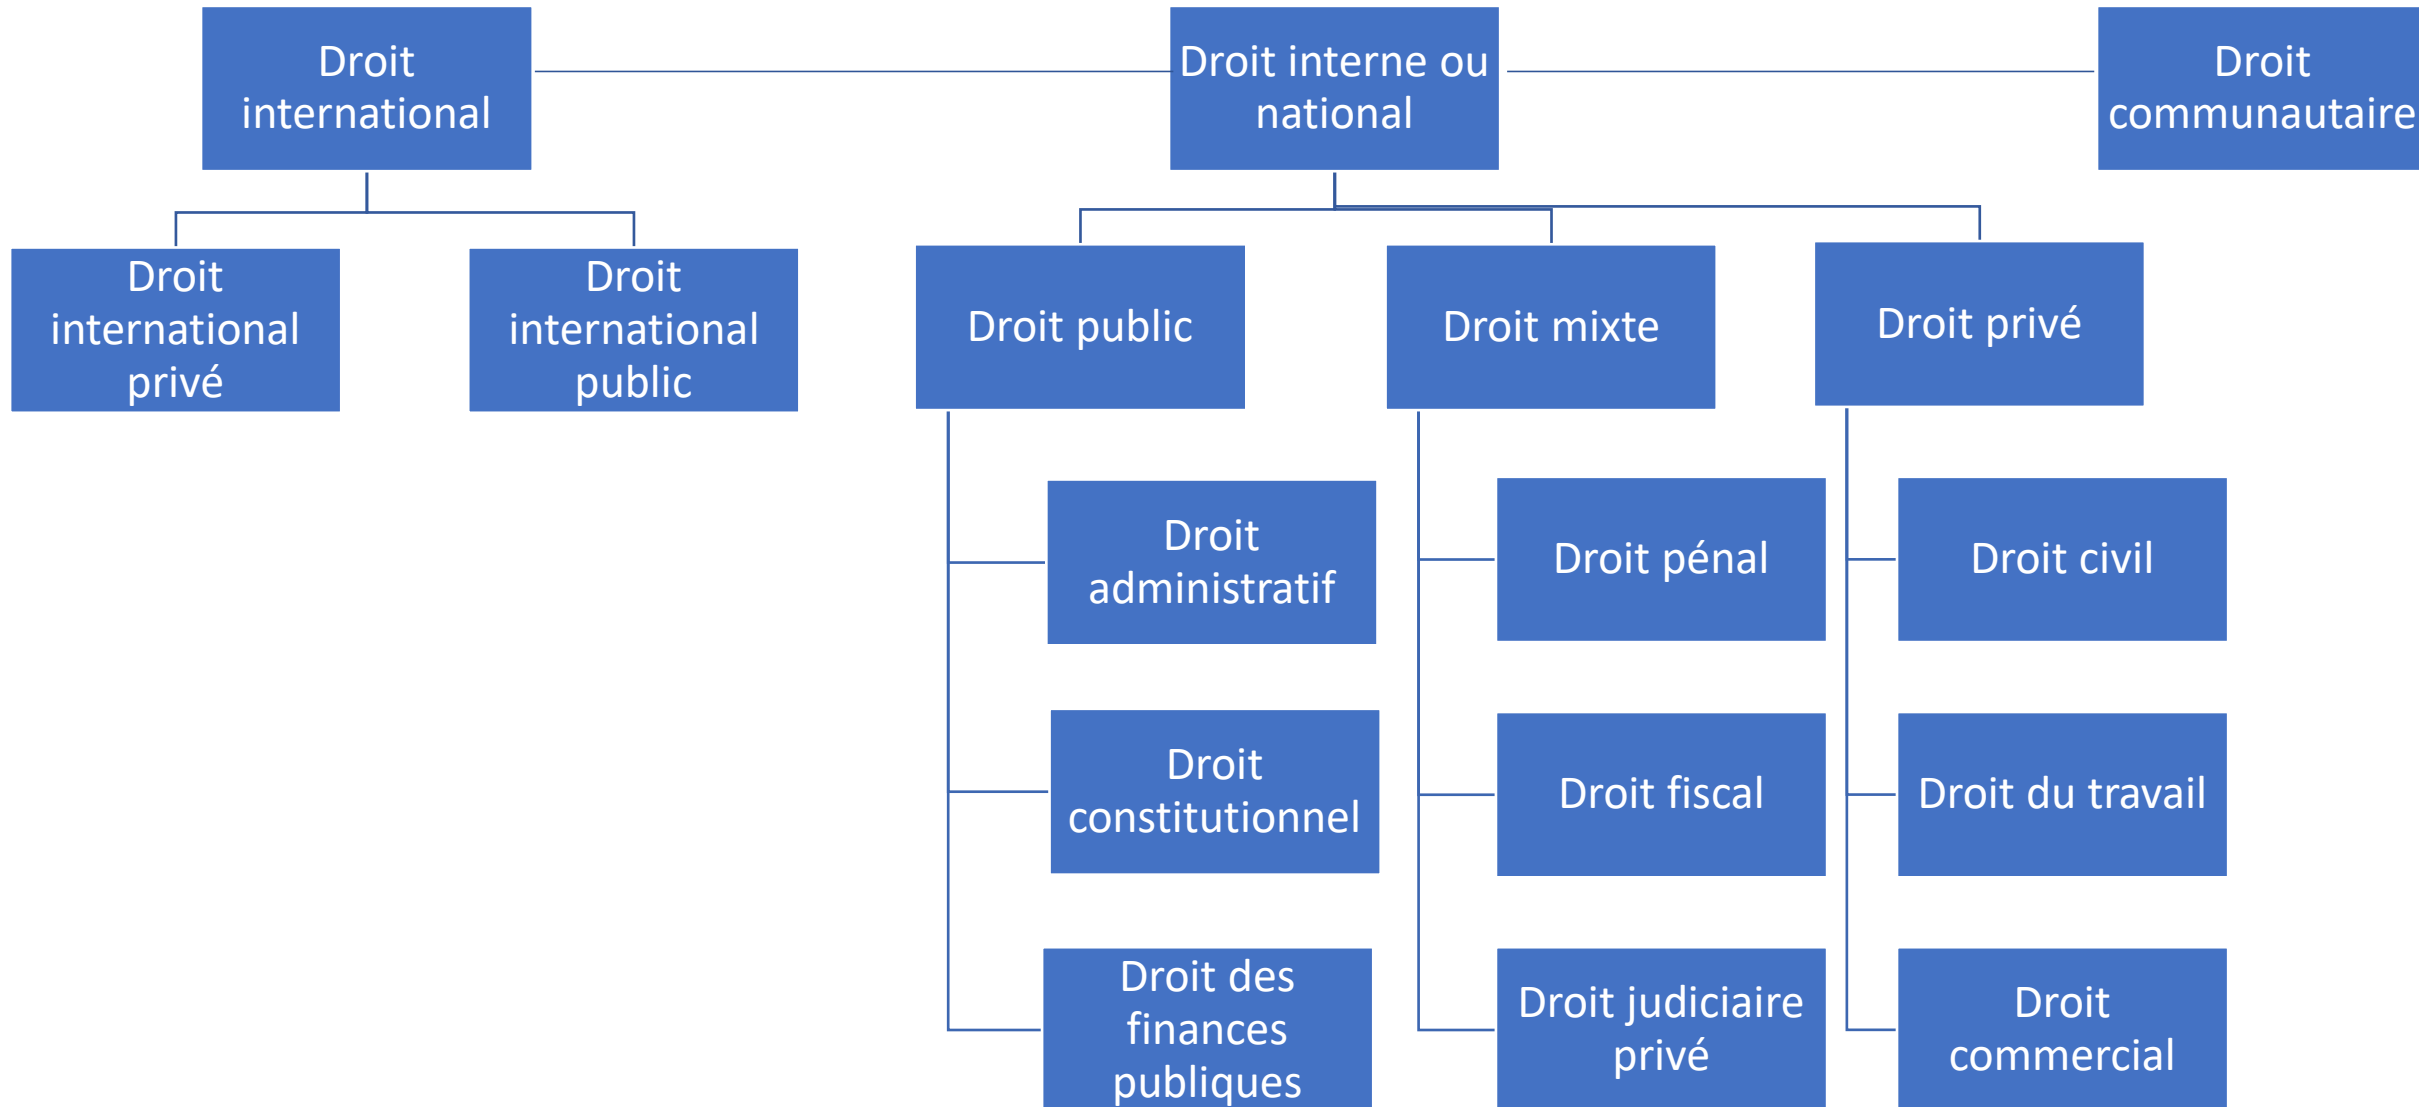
Droit international

Droit interne ou national

Droit communautaire

Droit international privé

Droit international public

Droit public

Droit mixte

Droit privé

Droit administratif

Droit constitutionnel

Droit des finances publiques

Droit pénal

Droit fiscal

Droit judiciaire privé

Droit civil

Droit du travail

Droit commercial